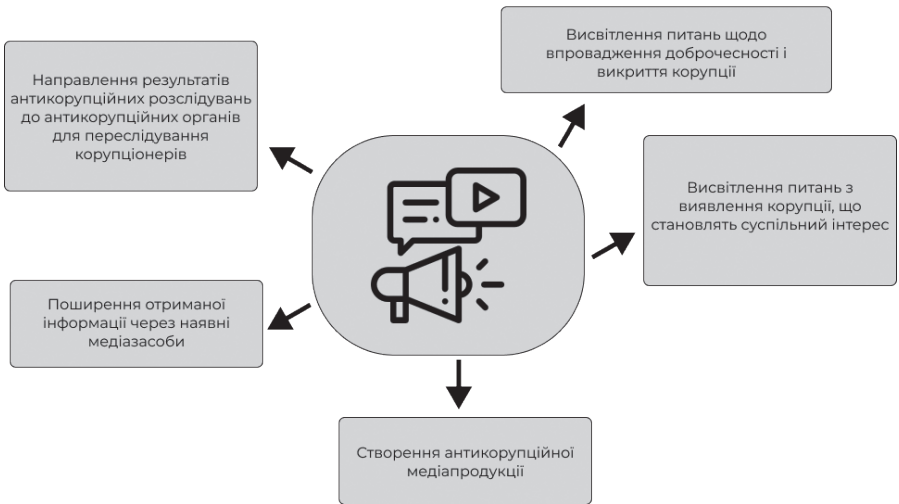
Висвітлення питань щодо впровадження доброчесності і викриття корупції

Направлення результатів антикорупційних розслідувань до антикорупційних органів для переслідування корупціонерів

Висвітлення питань з виявлення корупції, що становлять суспільний інтерес

Поширення отриманої інформації через наявні медіазасоби

Створення антикорупційної медіапродукції